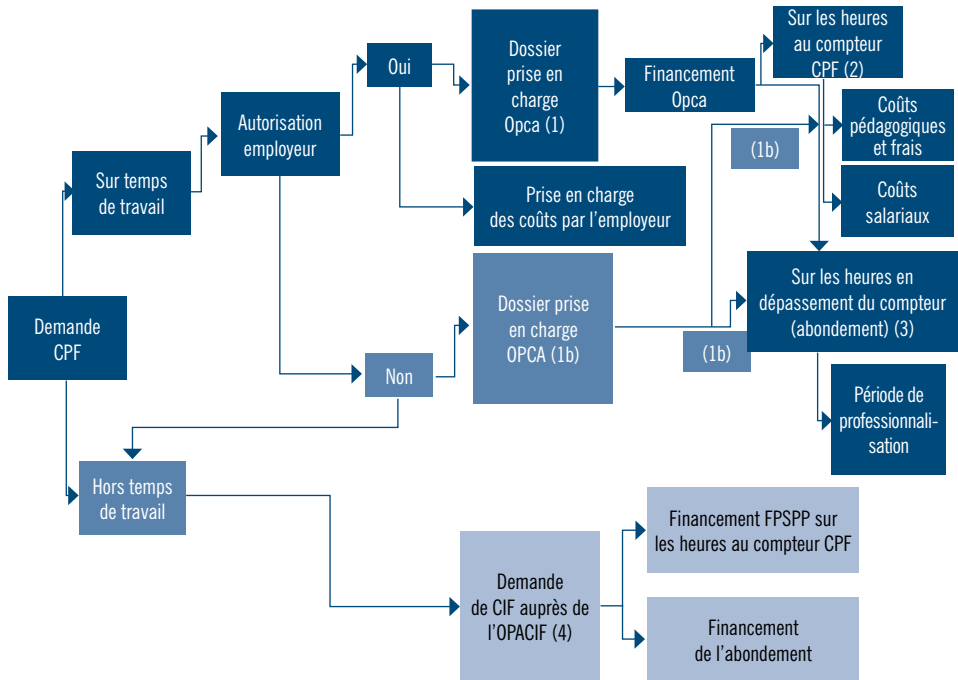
Demande CPF

Sur temps de travail

Autorisation employeur

Oui

Dossier prise en charge Opca (1)

Financement Opca

Sur les heures au compteur CPF (2)

Coûts pédagogiques et frais

(1b)

Coûts salariaux

Prise en charge des coûts par l'employeur

Dossier prise en charge OPCA (1b)

Sur les heures en dépassement du compteur (abondement) (3)

(1b)

Non

Période de professionnalisation

Hors temps de travail

Demande de CIF auprès de l'OPACIF (4)

Financement FPSPP sur les heures au compteur CPF

Financement de l'abondement